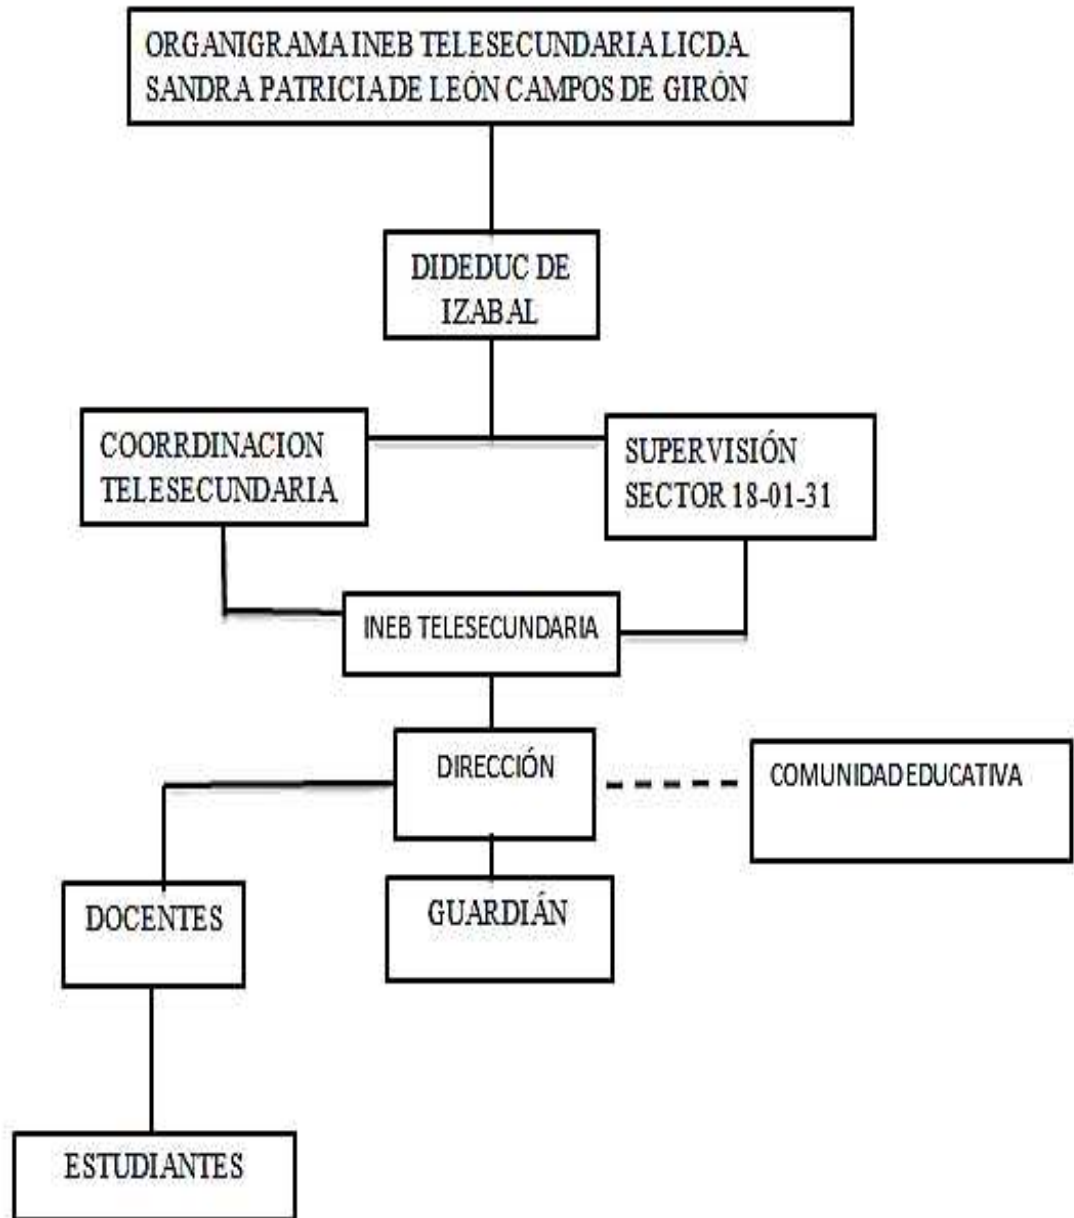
ORGANIGRAMA INEB TELESECUNDARIA LICDA. SANDRA PATRICIA DE LEÓN CAMPOS DE GIRÓN

DIDEDUC DE IZABAL

COORRDINACION TELESECUNDARIA

SUPERVISIÓN SECTOR 18-01-31

INEB TELESECUNDARIA

DIRECCIÓN

COMUNIDAD EDUCATIVA

DOCENTES

GUARDIÁN

ESTUDIANTES